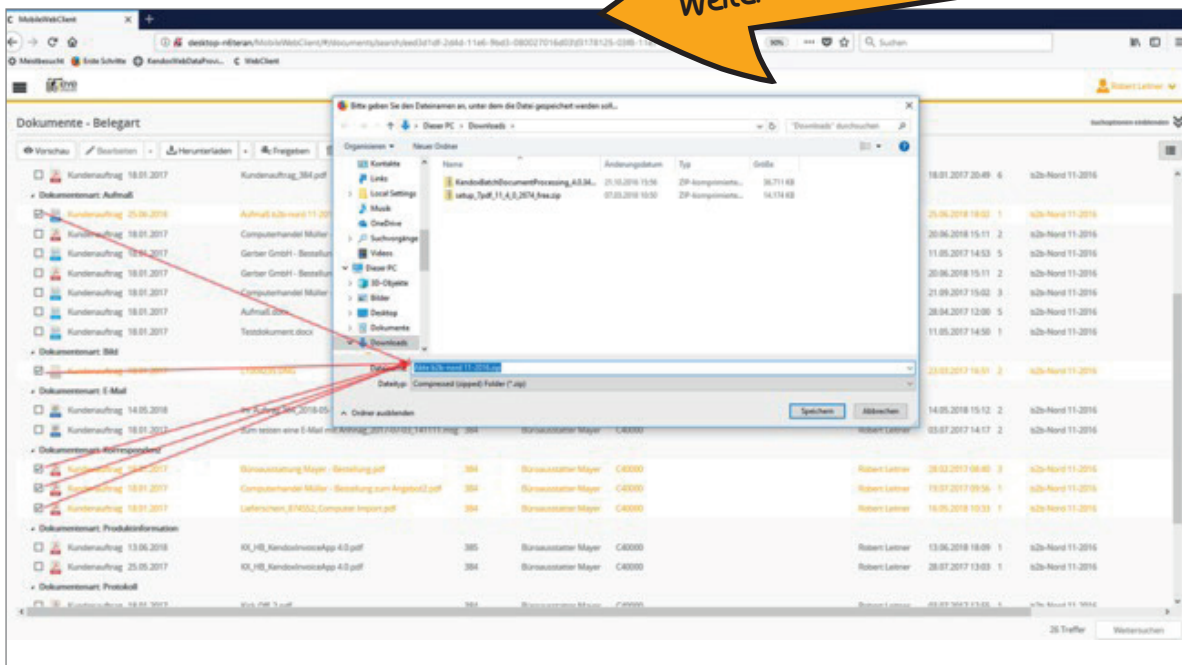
Weiter

MobileWebClient

desktop-n8teran/MobileWebClient/#/documents/search/eed3d1df-2d4d-11e6-9ed3-080027016d03/0178125-0318-11e

90%

Suchen

Meistbesucht Erste Schritte KendoxWebDataProvi... WebClient

Robert Leitner

Dokumente - Belegart

Vorschau Bearbeiten Herunterladen Freigeben

Kundenauftrag 18.01.2017 Kundenauftrag_384.pdf 18.01.2017 20:49 6 b2b-Nord 11-2016

Dokumentenart: Aufmaß

Kundenauftrag 25.06.2018 Aufmaß b2b-nord 11-2016 25.06.2018 18:02 1 b2b-Nord 11-2016

Kundenauftrag 18.01.2017 Computerhandel Müller 20.06.2018 15:11 2 b2b-Nord 11-2016

Kundenauftrag 18.01.2017 Gerber GmbH - Bestellung 11.05.2017 14:53 5 b2b-Nord 11-2016

Kundenauftrag 18.01.2017 Gerber GmbH - Bestellung 20.06.2018 15:11 2 b2b-Nord 11-2016

Kundenauftrag 18.01.2017 Computerhandel Müller 21.09.2017 15:02 3 b2b-Nord 11-2016

Kundenauftrag 18.01.2017 Aufmaß.docx 28.04.2017 12:00 5 b2b-Nord 11-2016

Kundenauftrag 18.01.2017 Testdokument.docx 11.05.2017 14:50 1 b2b-Nord 11-2016

Dokumentenart: Bild

Kundenauftrag 18.01.2017 23.03.2017 16:51 2 b2b-Nord 11-2016

Dokumentenart: E-Mail

Kundenauftrag 14.05.2018 Re: Auftrag 384 2018-05 14.05.2018 15:12 2 b2b-Nord 11-2016

Kundenauftrag 18.01.2017 Zum testen eine E-Mail mit Anhang_20170103_141111.msg 384 Büroausstatter Mayer C40000 Robert Leitner 03.07.2017 14:17 2 b2b-Nord 11-2016

Dokumentenart: Korrespondenz

Kundenauftrag 18.01.2017 Büroausstattung Mayer - Bestellung.pdf 384 Büroausstatter Mayer C40000 Robert Leitner 28.02.2017 08:40 3 b2b-Nord 11-2016

Kundenauftrag 18.01.2017 Computerhandel Müller - Bestellung zum Angebot2.pdf 384 Büroausstatter Mayer C40000 Robert Leitner 19.07.2017 09:56 1 b2b-Nord 11-2016

Kundenauftrag 18.01.2017 Lieferschein_874052_Computer Import.pdf 384 Büroausstatter Mayer C40000 Robert Leitner 16.05.2018 10:33 1 b2b-Nord 11-2016

Dokumentenart: Produktinformation

Kundenauftrag 13.06.2018 KK_HB_KendoxInvoiceApp 4.0.pdf 385 Büroausstatter Mayer C40000 Robert Leitner 13.06.2018 18:09 1 b2b-Nord 11-2016

Kundenauftrag 25.05.2017 KK_HB_KendoxInvoiceApp 4.0.pdf 384 Büroausstatter Mayer C40000 Robert Leitner 28.07.2017 13:03 1 b2b-Nord 11-2016

Dokumentenart: Protokoll

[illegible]

26 Treffer Weitersuchen

Bitte geben Sie den Dateinamen an, unter dem die Datei gespeichert werden soll...

Dieser PC > Downloads >

"Downloads" durchsuchen

Organisieren Neuer Ordner

Kontakte
Links
Local Settings
Musik
OneDrive
Suchvorgänge
Videos
Dieser PC
3D-Objekte
Bilder
Desktop
Dokumente
Downloads

| Name | Änderungsdatum | Typ | Größe |
|---|---|---|---|
| KendoxBatchDocumentProcessing_4.0.34... | 21.10.2016 15:56 | ZIP-komprimierte... | 36.711 KB |
| setup_7pdf_11_4_0_2674_free.zip | 07.03.2018 10:50 | ZIP-komprimierte... | 14.174 KB |

Dateiname: Akte b2b-nord 11-2016.zip

Dateityp: Compressed (zipped) Folder (*.zip)

Ordner ausblenden

Speichern Abbrechen